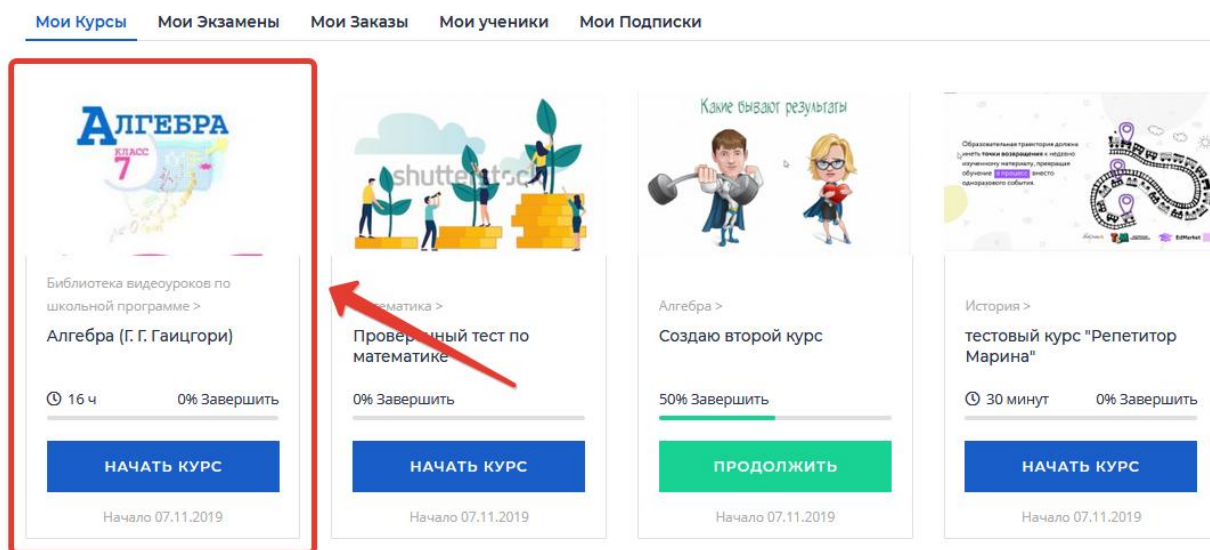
Мои Курсы Мои Экзамены Мои Заказы Мои ученики Мои Подписки

АЛГЕБРА
7 КЛАСС

Библиотека видеоуроков по школьной программе >

Алгебра (Г. Г. Гаицгори)

16 ч 0% Завершить

НАЧАТЬ КУРС

Начало 07.11.2019

shutterstock

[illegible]ематика >

Прове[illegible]чный тест по математике

0% Завершить

НАЧАТЬ КУРС

Начало 07.11.2019

Какие бывают результаты

Алгебра >

Создаю второй курс

50% Завершить

ПРОДОЛЖИТЬ

Начало 07.11.2019

Образовательная траектория должна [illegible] точки возвращения к недавно изученному материалу, превращая обучение в процесс вместо одноразового события.

EdMarket

История >

тестовый курс "Репетитор Марина"

30 минут 0% Завершить

НАЧАТЬ КУРС

Начало 07.11.2019